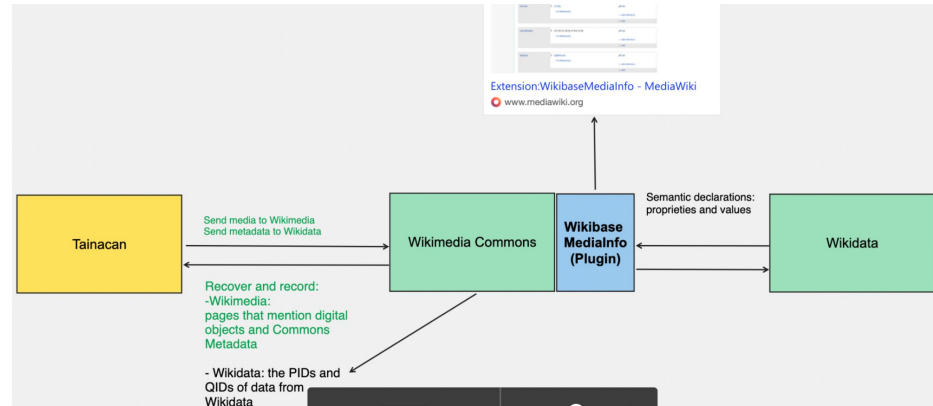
Extension:WikibaseMediaInfo - MediaWiki
www.mediawiki.org

Tainacan

Send media to Wikimedia
Send metadata to Wikidata

Wikimedia Commons

Wikibase MediaInfo (Plugin)

Semantic declarations: proprieties and values

Wikidata

Recover and record:
-Wikimedia:
pages that mention digital objects and Commons Metadata

- Wikidata: the PIDs and QIDs of data from Wikidata